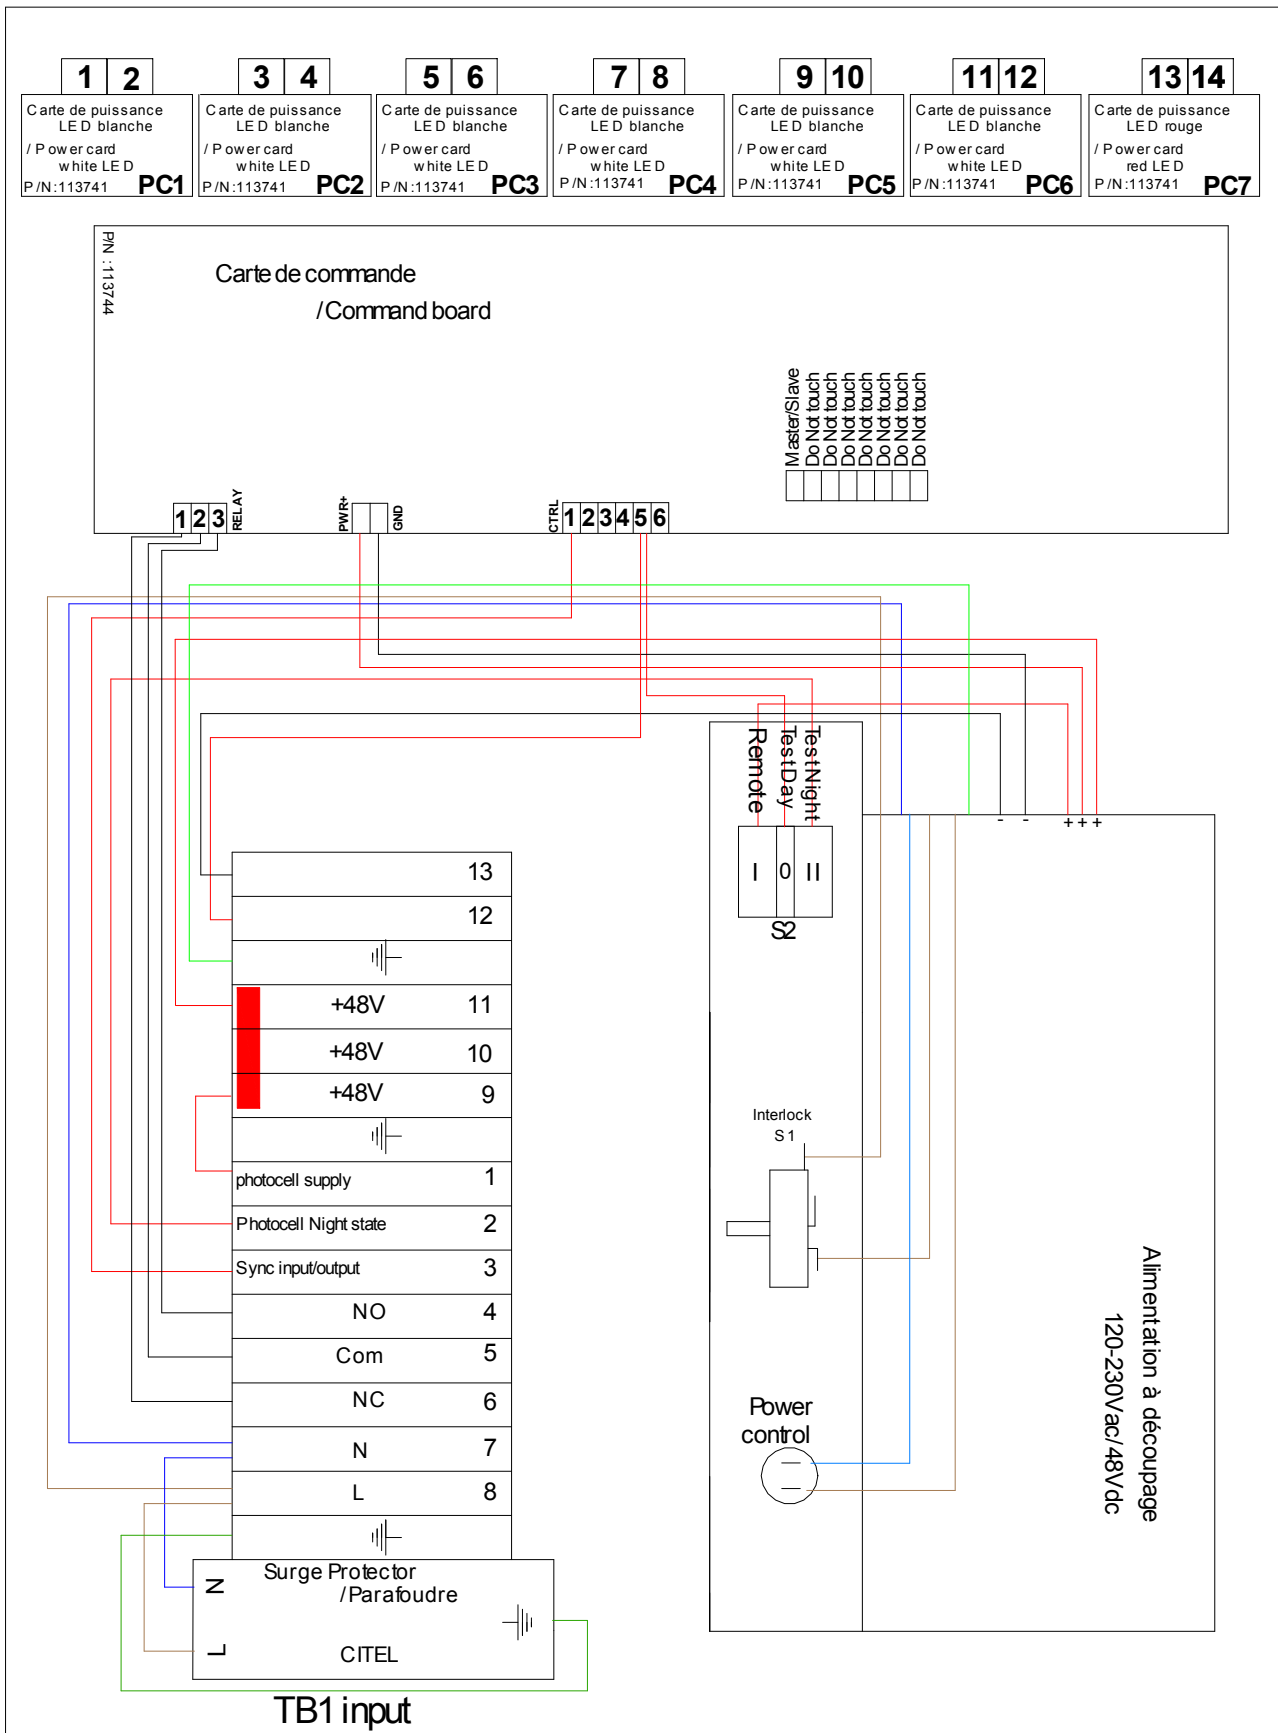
1 2
Carte de puissance LED blanche
/ Power card white LED
P/N:113741 PC1

3 4
Carte de puissance LED blanche
/ Power card white LED
P/N:113741 PC2

5 6
Carte de puissance LED blanche
/ Power card white LED
P/N:113741 PC3

7 8
Carte de puissance LED blanche
/ Power card white LED
P/N:113741 PC4

9 10
Carte de puissance LED blanche
/ Power card white LED
P/N:113741 PC5

11 12
Carte de puissance LED blanche
/ Power card white LED
P/N:113741 PC6

13 14
Carte de puissance LED rouge
/ Power card red LED
P/N:113741 PC7

P/N:113744

Carte de commande
/Command board

Master/Slave
Do Not touch
Do Not touch
Do Not touch
Do Not touch
Do Not touch
Do Not touch
Do Not touch

1 2 3 RELAY
PWR+ GND
CTRL 1 2 3 4 5 6

Remote
TestDay
TestNight
I 0 II
S2

- - + + +

13
12
+48V 11
+48V 10
+48V 9
photocell supply 1
Photocell Night state 2
Sync input/output 3
NO 4
Com 5
NC 6
N 7
L 8

Interlock
S1

Power control

Alimentation à découpage
120-230Vac/48Vdc

N
L
Surge Protector
/Parafoudre
CITEL

TB1 input